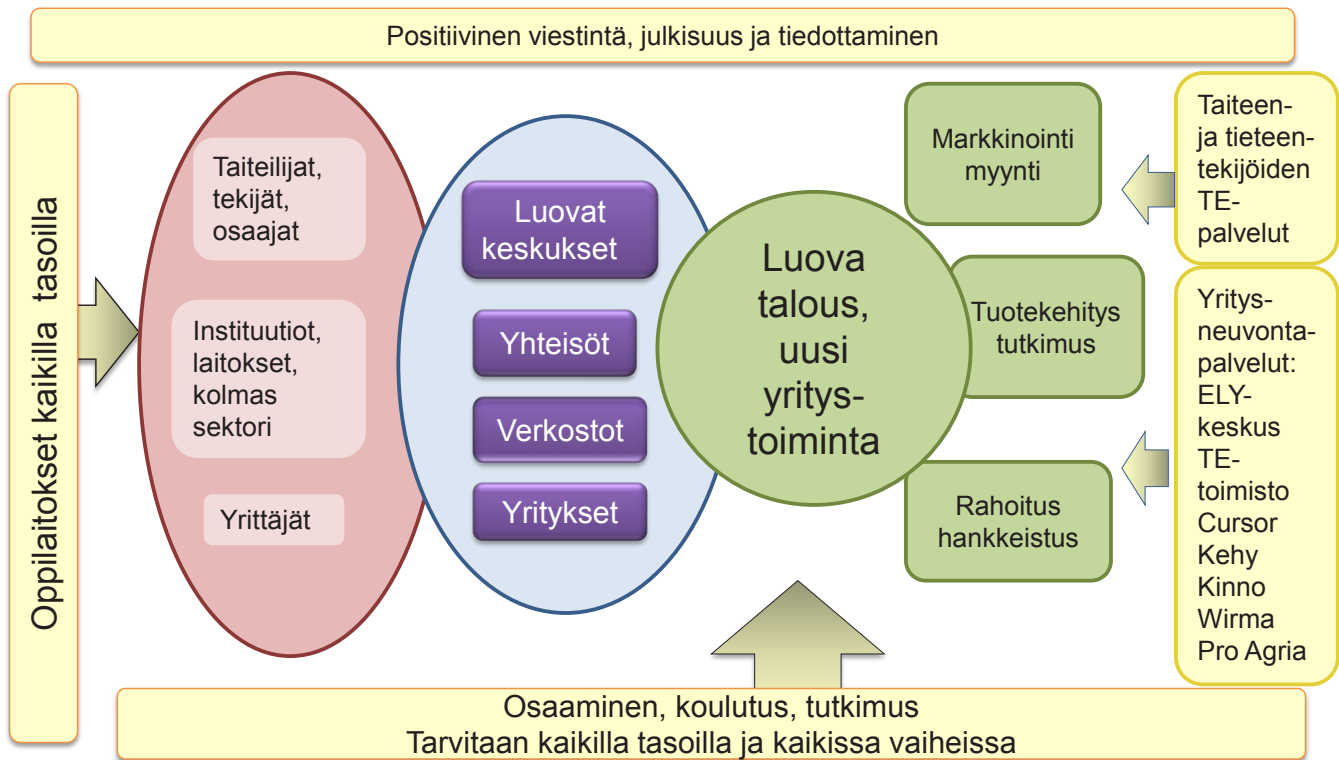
Positiivinen viestintä, julkisuus ja tiedottaminen

Oppilaitokset kaikilla tasoilla

Taiteilijat, tekijät, osaajat

Instituutiot, laitokset, kolmas sektori

Yrittäjät

Luovat keskukset

Yhteisöt

Verkostot

Yritykset

Luova talous, uusi yritystoiminta

Markkinointi myynti

Tuotekehitys tutkimus

Rahoitus hankkeistus

Taiteen- ja tieteentekijöiden TE-palvelut

Yritysneuvontapalvelut: ELY-keskus TE-toimisto Cursor Kehy Kinno Wirma Pro Agria

Osaaminen, koulutus, tutkimus
Tarvitaan kaikilla tasoilla ja kaikissa vaiheissa